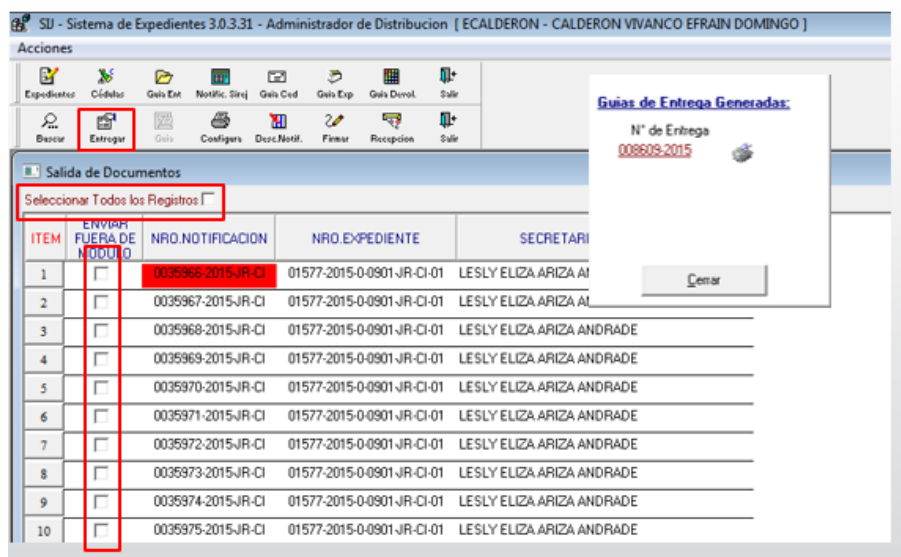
SIJ - Sistema de Expedientes 3.0.3.31 - Administrador de Distribucion [ ECALDERON - CALDERON VIVANCO EFRAIN DOMINGO ]

Acciones

Expedientes Cédulas Guia Ent Notific. Sinoj Guia Ced Guia Exp Guia Devol. Salir

Buscar Entregar Guia Configura Desc.Notif. Firmar Recepcion Salir

Salida de Documentos

Seleccionar Todos los Registros

Guias de Entrega Generadas:

N° de Entrega

008609-2015

Cerrar

| ITEM | ENVIAR FUERA DE MODULO | NRO.NOTIFICACION | NRO.EXPEDIENTE | SECRETARI |
|---|---|---|---|---|
| 1 | | 0035966-2015-JR-CI | 01577-2015-0-0901-JR-CI-01 | LESLY ELIZA ARIZA AN |
| 2 | | 0035967-2015-JR-CI | 01577-2015-0-0901-JR-CI-01 | LESLY ELIZA ARIZA A |
| 3 | | 0035968-2015-JR-CI | 01577-2015-0-0901-JR-CI-01 | LESLY ELIZA ARIZA ANDRADE |
| 4 | | 0035969-2015-JR-CI | 01577-2015-0-0901-JR-CI-01 | LESLY ELIZA ARIZA ANDRADE |
| 5 | | 0035970-2015-JR-CI | 01577-2015-0-0901-JR-CI-01 | LESLY ELIZA ARIZA ANDRADE |
| 6 | | 0035971-2015-JR-CI | 01577-2015-0-0901-JR-CI-01 | LESLY ELIZA ARIZA ANDRADE |
| 7 | | 0035972-2015-JR-CI | 01577-2015-0-0901-JR-CI-01 | LESLY ELIZA ARIZA ANDRADE |
| 8 | | 0035973-2015-JR-CI | 01577-2015-0-0901-JR-CI-01 | LESLY ELIZA ARIZA ANDRADE |
| 9 | | 0035974-2015-JR-CI | 01577-2015-0-0901-JR-CI-01 | LESLY ELIZA ARIZA ANDRADE |
| 10 | | 0035975-2015-JR-CI | 01577-2015-0-0901-JR-CI-01 | LESLY ELIZA ARIZA ANDRADE |